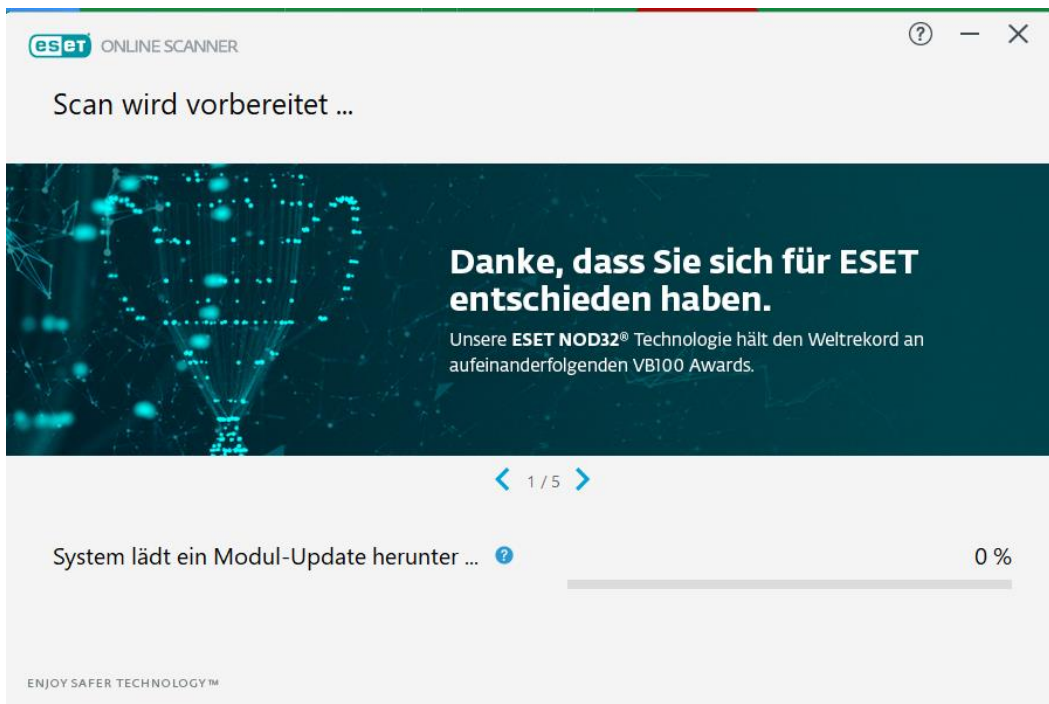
ESET ONLINE SCANNER

?  –  ✕

Scan wird vorbereitet ...

Danke, dass Sie sich für ESET entschieden haben.

Unsere **ESET NOD32**® Technologie hält den Weltrekord an aufeinanderfolgenden VB100 Awards.

< 1 / 5 >

System lädt ein Modul-Update herunter ... ?

0 %

ENJOY SAFER TECHNOLOGY™